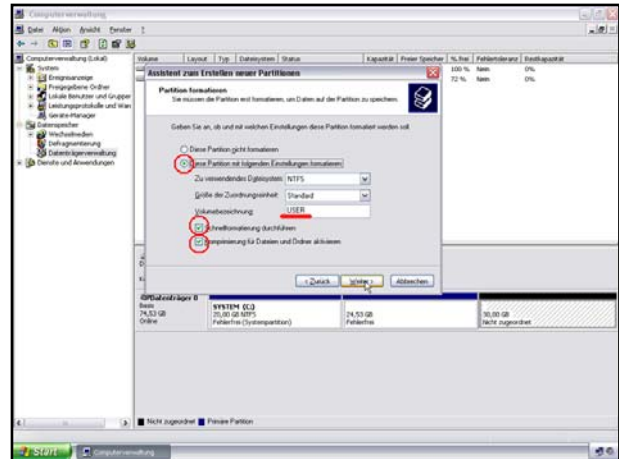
Computerverwaltung

Datei Aktion Ansicht Fenster ?

Computerverwaltung (Lokal)
System
Ereignisanzeige
Freigegebene Ordner
Lokale Benutzer und Gruppen
Leistungsprotokolle und Warn
Geräte-Manager
Datenspeicher
Wechselmedien
Defragmentierung
Datenträgerverwaltung
Dienste und Anwendungen

| Volume | Layout | Typ | Dateisystem | Status | Kapazität | Freier Speicher | % frei | Fehlertoleranz | Bedarfskapazität |
|---|---|---|---|---|---|---|---|---|---|
| | | | | | | | 100 % | Nein | 0% |
| | | | | | | | 72 % | Nein | 0% |

Assistent zum Erstellen neuer Partitionen

Partition formatieren
Sie müssen die Partition erst formatieren, um Daten auf der Partition zu speichern.

Geben Sie an, ob und mit welchen Einstellungen diese Partition formatiert werden soll.

Diese Partition nicht formatieren
Diese Partition mit folgenden Einstellungen formatieren:

Zu verwendendes Dateisystem: NTFS
Größe der Zuordnungseinheit: Standard
Volumebezeichnung: USER

Schnellformatierung durchführen
Komprimierung für Dateien und Ordner aktivieren

< Zurück Weiter > Abbrechen

Datenträger 0
Basis
74,53 GB
Online

SYSTEM (C:)
20,00 GB NTFS
Fehlerfrei (Systempartition)

24,53 GB
Fehlerfrei

30,00 GB
Nicht zugeordnet

Nicht zugeordnet Primäre Partition

Start Computerverwaltung